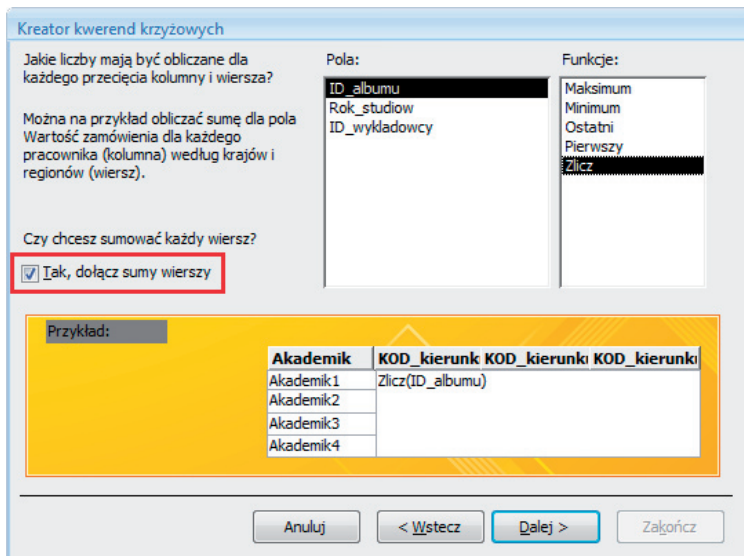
Kreator kwerend krzyżowych

Jakie liczby mają być obliczane dla każdego przecięcia kolumny i wiersza?

Można na przykład obliczać sumę dla pola Wartość zamówienia dla każdego pracownika (kolumna) według krajów i regionów (wiersz).

Czy chcesz sumować każdy wiersz?

Tak, dołącz sumy wierszy

Pola:

ID_albumu
Rok_studiow
ID_wykladowcy

Funkcje:

Maksimum
Minimum
Ostatni
Pierwszy
Zlicz

Przykład:

| Akademik | KOD_kierunk | KOD_kierunk | KOD_kierunk |
|---|---|---|---|
| Akademik1 | Zlicz(ID_albumu) | | |
| Akademik2 | | | |
| Akademik3 | | | |
| Akademik4 | | | |

Anuluj
< Wstecz
Dalej >
Zakończ